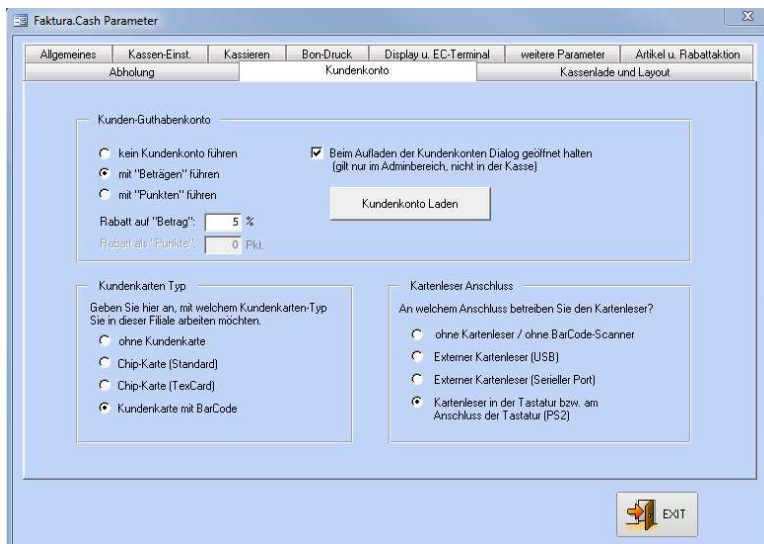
Faktura.Cash Parameter

Allgemeines | Kassen-Einst. | Kassieren | Bon-Druck | Display u. EC-Terminal | weitere Parameter | Artikel u. Rabattaktion
Abholung | Kundenkonto | Kassenlade und Layout

Kunden-Guthabenkonto

kein Kundenkonto führen
mit "Beträgen" führen
mit "Punkten" führen

Rabatt auf "Betrag": 5 %
Rabatt als "Punkte": 0 Pkt.

Beim Aufladen der Kundenkonten Dialog geöffnet halten (gilt nur im Adminbereich, nicht in der Kasse)

Kundenkonto Laden

Kundenkarten Typ

Geben Sie hier an, mit welchem Kundenkarten-Typ Sie in dieser Filiale arbeiten möchten.

ohne Kundenkarte
Chip-Karte (Standard)
Chip-Karte (TexCard)
Kundenkarte mit BarCode

Kartenleser Anschluss

An welchem Anschluss betreiben Sie den Kartenleser?

ohne Kartenleser / ohne BarCode-Scanner
Externer Kartenleser (USB)
Externer Kartenleser (Serieller Port)
Kartenleser in der Tastatur bzw. am Anschluss der Tastatur (PS2)

EXIT